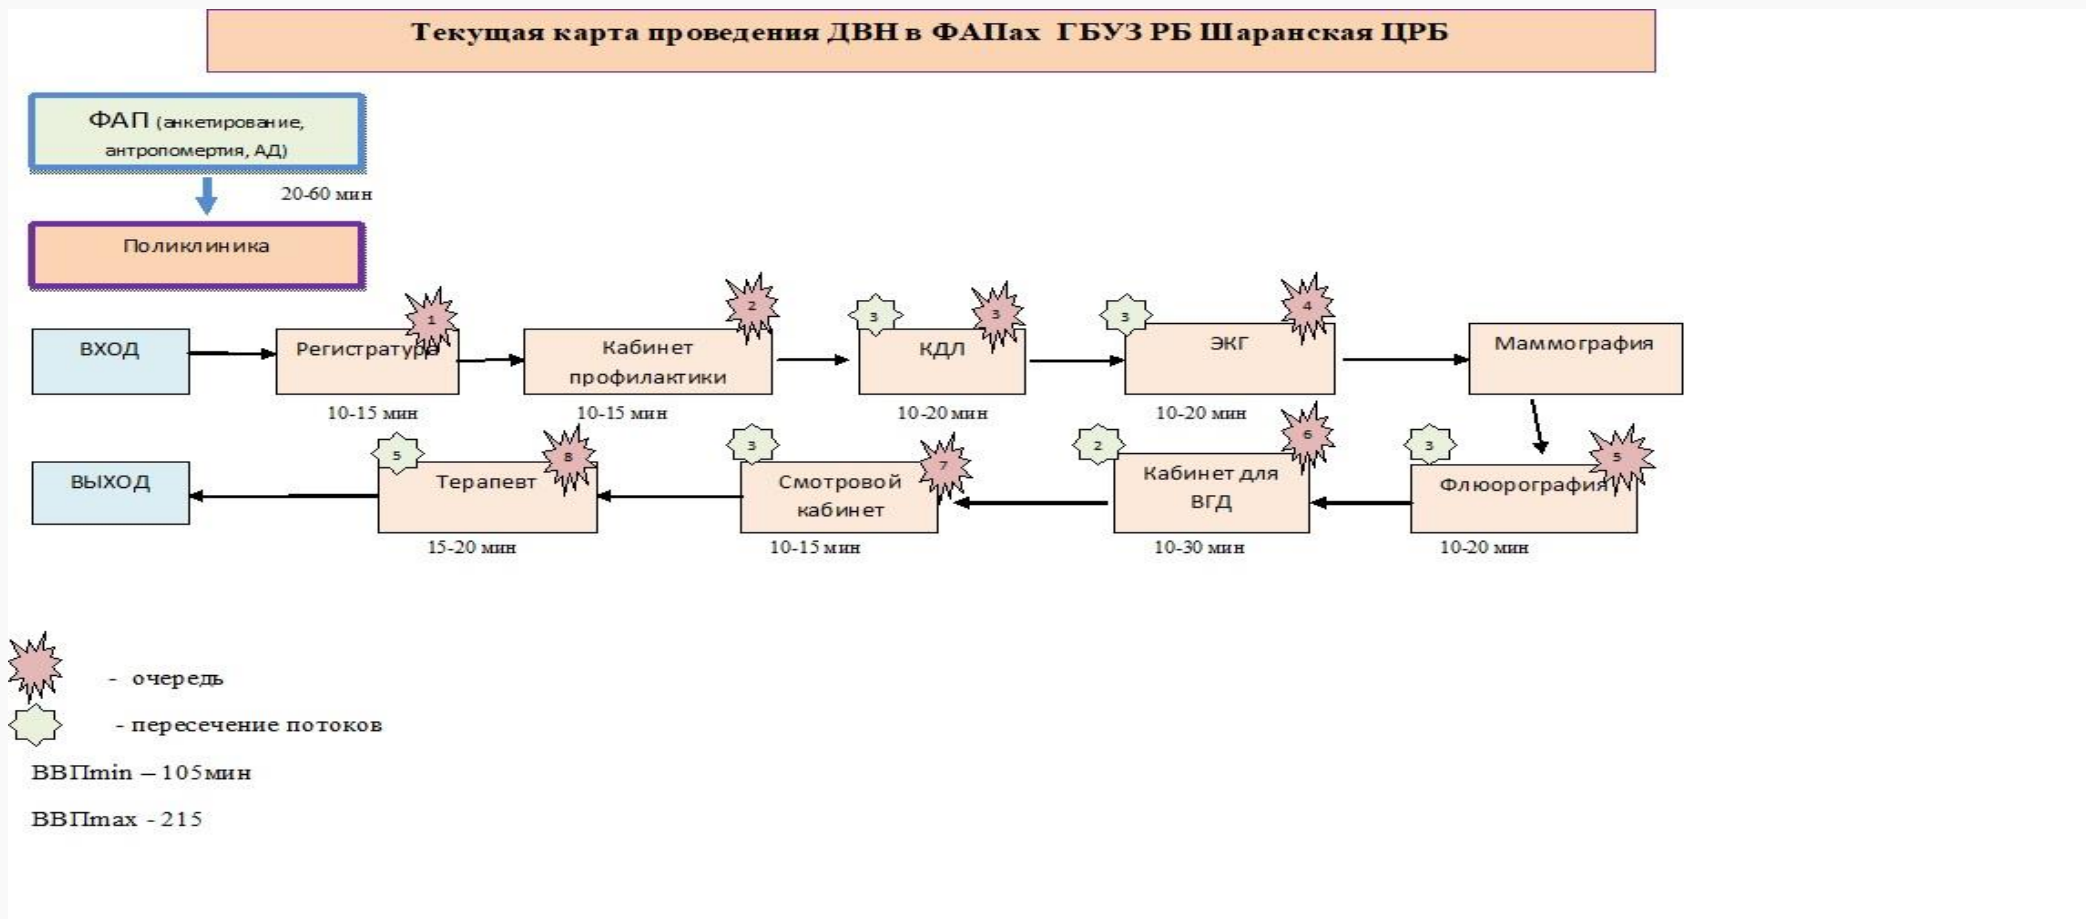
Текущая карта проведения ДВН в ФАПах ГБУЗ РБ Шаранская ЦРБ

ФАП (анкетирование, антропомертия, АД)

20-60 мин

Поликлиника

ВХОД

Регистратура 1

10-15 мин

Кабинет профилактики 2

10-15 мин

3 КДЛ 3

10-20 мин

3 ЭКГ 4

10-20 мин

Маммография

3 Флюорография 5

10-20 мин

2 Кабинет для ВГД 6

10-30 мин

3 Смотровой кабинет 7

10-15 мин

5 Терапевт 8

15-20 мин

ВЫХОД

- очередь

- пересечение потоков

ВВПmin – 105мин

ВВПmax - 215